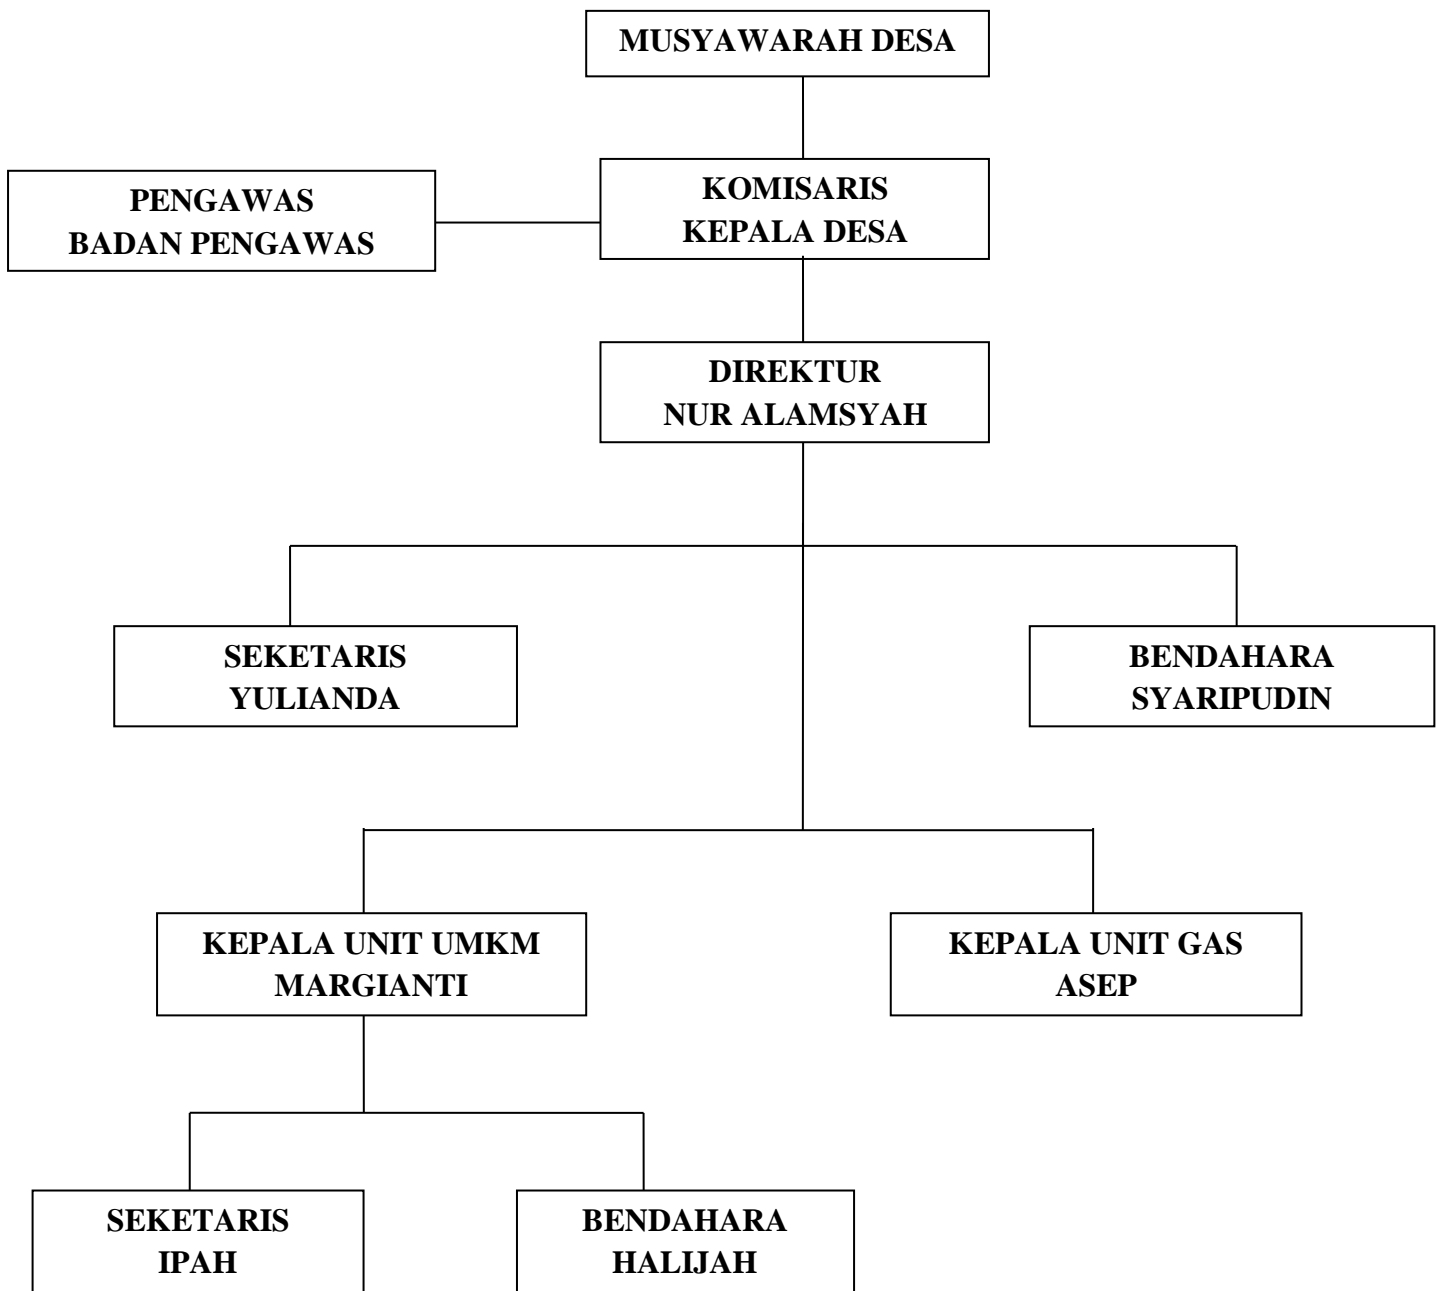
MUSYAWARAH DESA

PENGAWAS
BADAN PENGAWAS

KOMISARIS
KEPALA DESA

DIREKTUR
NUR ALAMSYAH

SEKETARIS
YULIANDA

BENDAHARA
SYARIPUDIN

KEPALA UNIT UMKM
MARGIANTI

KEPALA UNIT GAS
ASEP

SEKETARIS
IPAH

BENDAHARA
HALIJAH